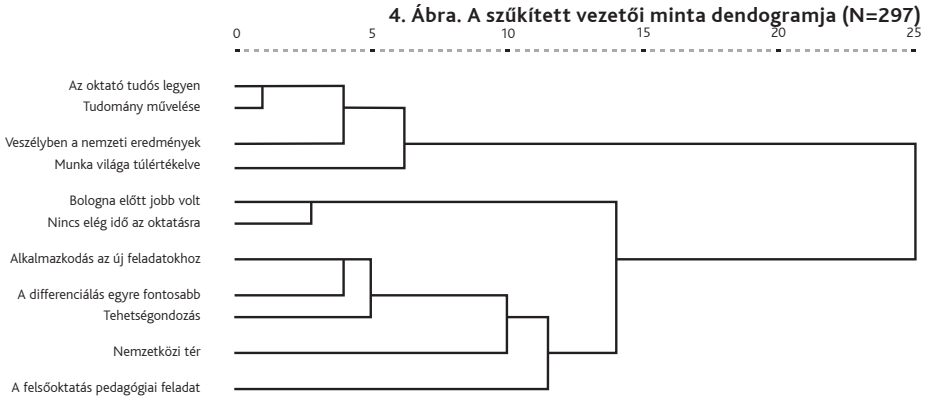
4. Ábra. A szűkített vezetői minta dendogramja (N=297)

0 5 10 15 20 25

Az oktató tudós legyen
Tudomány művelése
Veszélyben a nemzeti eredmények
Munka világa túlértékelve
Bologna előtt jobb volt
Nincs elég idő az oktatásra
Alkalmazkodás az új feladatokhoz
A differenciálás egyre fontosabb
Tehetségondozás
Nemzetközi tér
A felsőoktatás pedagógiai feladat